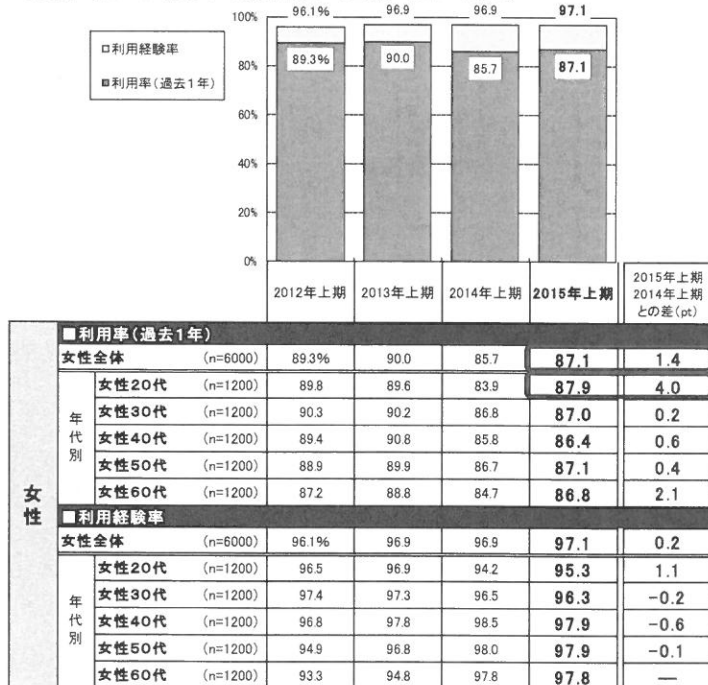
□利用経験率

■利用率（過去1年）

100%
80%
60%
40%
20%
0%

96.1% 96.9 96.9 97.1

89.3% 90.0 85.7 87.1

| | | | 2012年上期 | 2013年上期 | 2014年上期 | 2015年上期 | 2015年上期 2014年上期との差（pt） |
|---|---|---|---|---|---|---|---|
| 女性 | ■利用率（過去1年） | | | | | | |
| | 女性全体 | (n=6000) | 89.3% | 90.0 | 85.7 | 87.1 | 1.4 |
| 年代別 | 女性20代 | (n=1200) | 89.8 | 89.6 | 83.9 | 87.9 | 4.0 |
| | 女性30代 | (n=1200) | 90.3 | 90.2 | 86.8 | 87.0 | 0.2 |
| | 女性40代 | (n=1200) | 89.4 | 90.8 | 85.8 | 86.4 | 0.6 |
| | 女性50代 | (n=1200) | 88.9 | 89.9 | 86.7 | 87.1 | 0.4 |
| | 女性60代 | (n=1200) | 87.2 | 88.8 | 84.7 | 86.8 | 2.1 |
| | ■利用経験率 | | | | | | |
| | 女性全体 | (n=6000) | 96.1% | 96.9 | 96.9 | 97.1 | 0.2 |
| 年代別 | 女性20代 | (n=1200) | 96.5 | 96.9 | 94.2 | 95.3 | 1.1 |
| | 女性30代 | (n=1200) | 97.4 | 97.3 | 96.5 | 96.3 | −0.2 |
| | 女性40代 | (n=1200) | 96.8 | 97.8 | 98.5 | 97.9 | −0.6 |
| | 女性50代 | (n=1200) | 94.9 | 96.8 | 98.0 | 97.9 | −0.1 |
| | 女性60代 | (n=1200) | 93.3 | 94.8 | 97.8 | 97.8 | — |